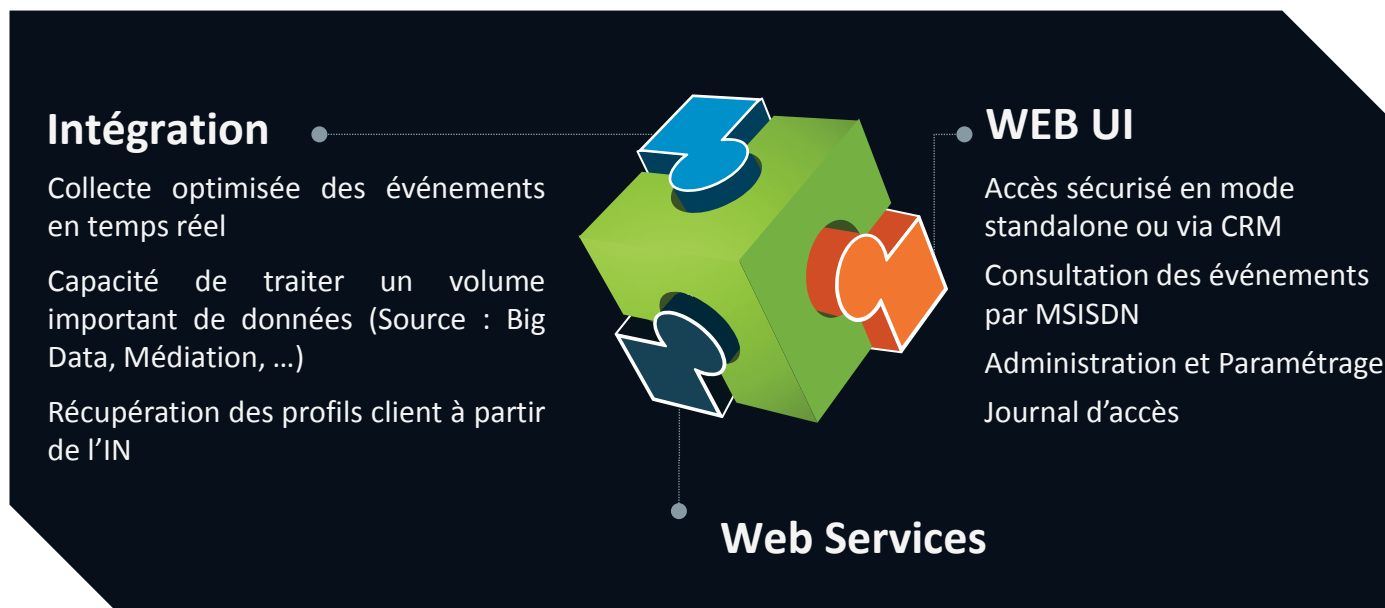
Intégration

Collecte optimisée des événements en temps réel

Capacité de traiter un volume important de données (Source : Big Data, Médiation, …)

Récupération des profils client à partir de l'IN

WEB UI

Accès sécurisé en mode standalone ou via CRM

Consultation des événements par MSISDN

Administration et Paramétrage

Journal d'accès

Web Services